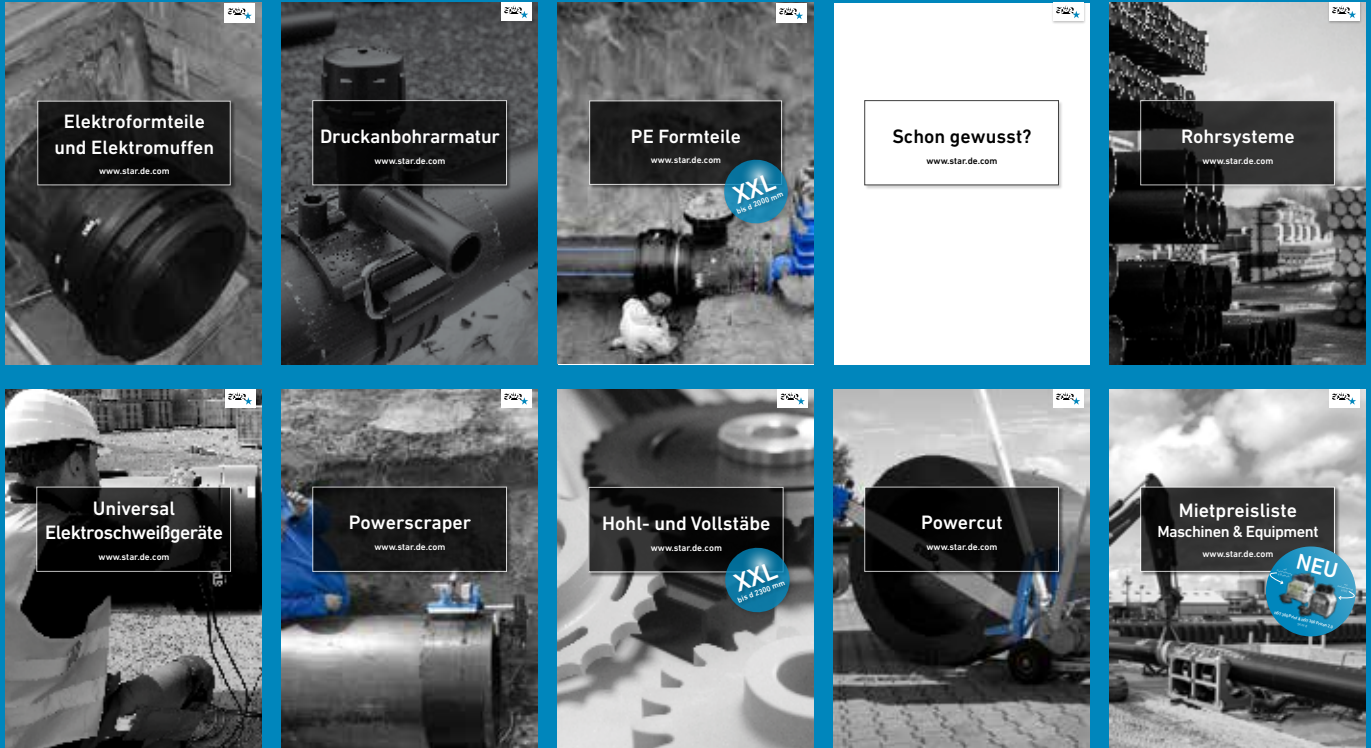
Elektroformteile und Elektromuffen
www.star.de.com

Druckanbohrarmatur
www.star.de.com

PE Formteile
www.star.de.com
XXL
bis d 2000 mm

Schon gewusst?
www.star.de.com

Rohrsysteme
www.star.de.com

Universal Elektroschweißgeräte
www.star.de.com

Powerscraper
www.star.de.com

Hohl- und Vollstäbe
www.star.de.com
XXL
bis d 2300 mm

Powercut
www.star.de.com

Mietpreisliste
Maschinen & Equipment
www.star.de.com
NEU
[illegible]